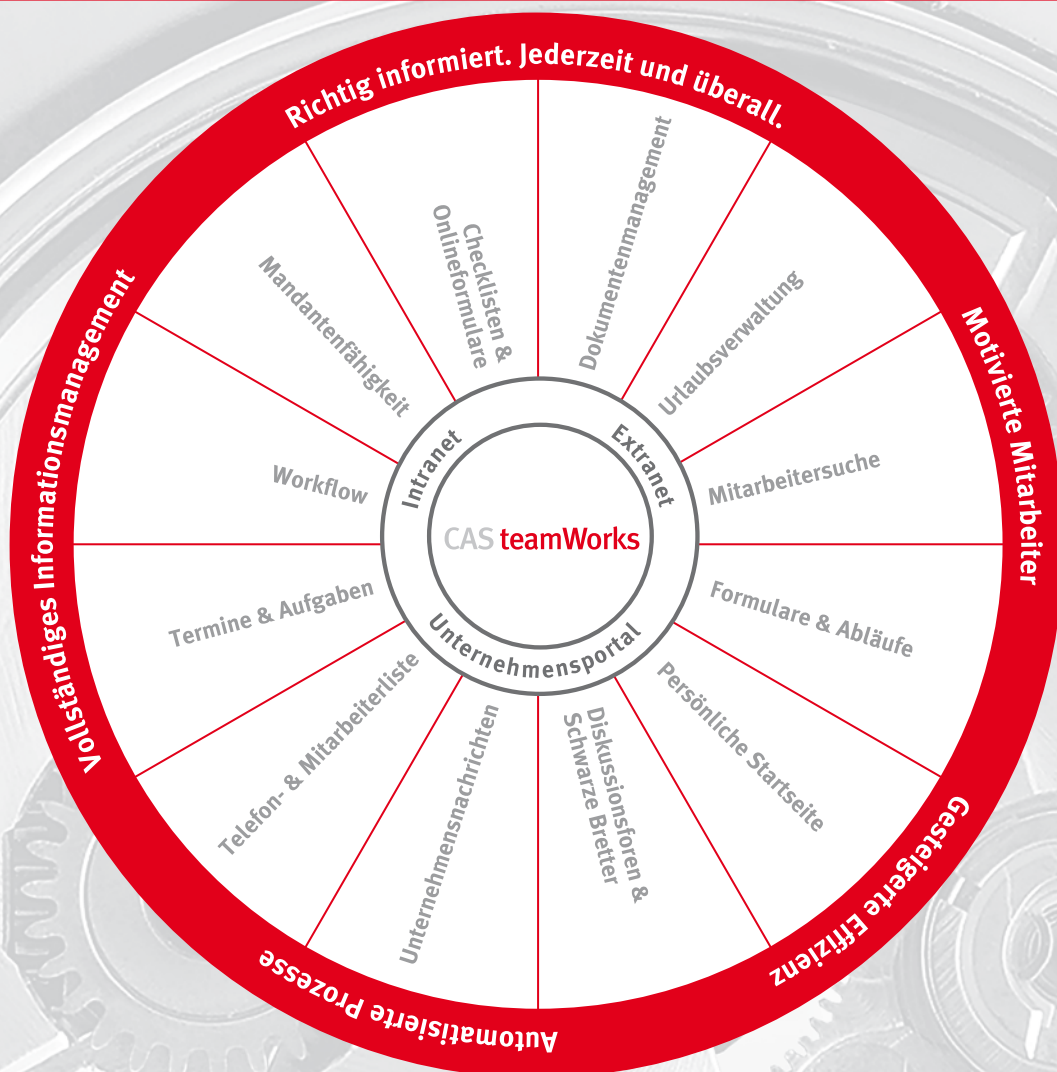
Richtig informiert. Jederzeit und überall.

Motivierte Mitarbeiter

Gesteigerte Effizienz

Automatisierte Prozesse

Vollständiges Informationsmanagement

Checklisten & Onlineformulare

Dokumentenmanagement

Urlaubsverwaltung

Mitarbeitersuche

Formulare & Abläufe

Persönliche Startseite

Diskussionsforen & Schwarze Bretter

Unternehmensnachrichten

Telefon- & Mitarbeiterliste

Termine & Aufgaben

Workflow

Mandantenfähigkeit

Intranet

Extranet

Unternehmensportal

CAS teamWorks